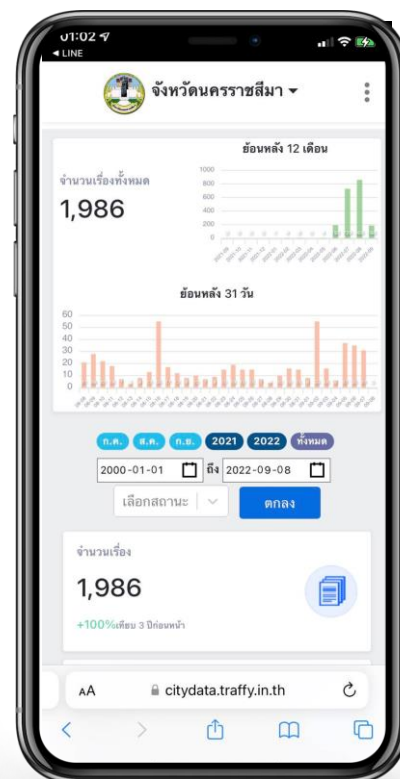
01:02
◀ LINE

จังหวัดนครราชสีมา ▾

ย้อนหลัง 12 เดือน

จำนวนเรื่องทั้งหมด
1,986

1000
800
600
400
200
0

ย้อนหลัง 31 วัน

60
50
40
30
20
10
0

ก.ค. ส.ค. ก.ย. 2021 2022 ทั้งหมด

2000-01-01 ถึง 2022-09-08

เลือกสถานะ

ตกลง

จำนวนเรื่อง
1,986
+100%เทียบ 3 ปีก่อนหน้า

AA citydata.traffy.in.th